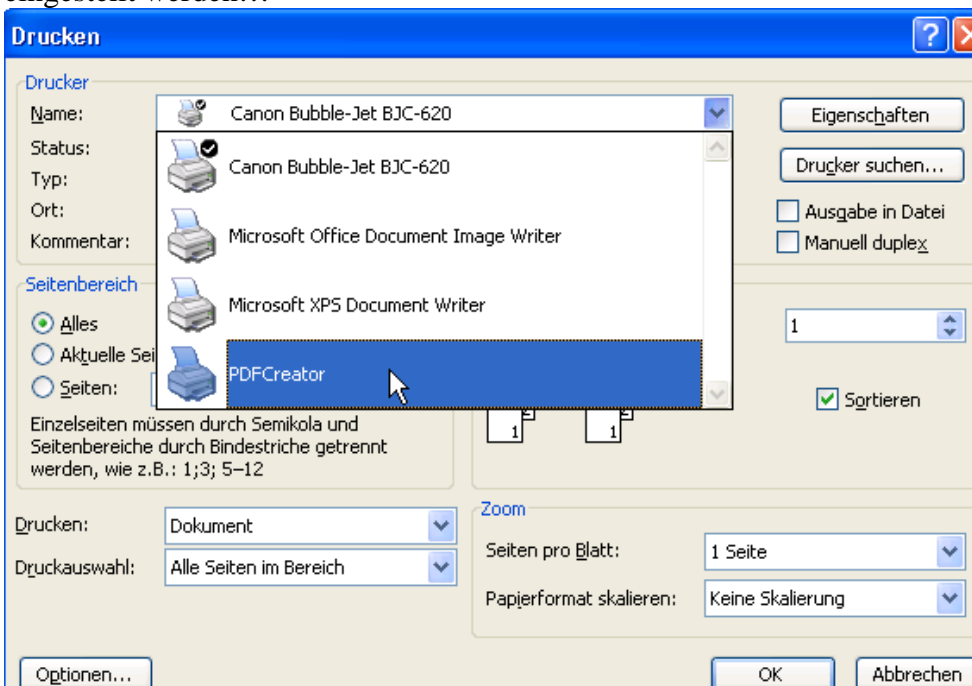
eingestellt werden...

Drucken

Drucker

Name: Canon Bubble-Jet BJC-620

Status:

Typ:

Ort:

Kommentar:

Canon Bubble-Jet BJC-620

Microsoft Office Document Image Writer

Microsoft XPS Document Writer

PDFCreator

Eigenschaften

Drucker suchen...

Ausgabe in Datei

Manuell duplex

Seitenbereich

Alles

Aktuelle Sei

Seiten:

Einzelseiten müssen durch Semikola und Seitenbereiche durch Bindestriche getrennt werden, wie z.B.: 1;3; 5–12

1

Sortieren

1

1

Drucken: Dokument

Druckauswahl: Alle Seiten im Bereich

Zoom

Seiten pro Blatt: 1 Seite

Papierformat skalieren: Keine Skalierung

Optionen...

OK

Abbrechen